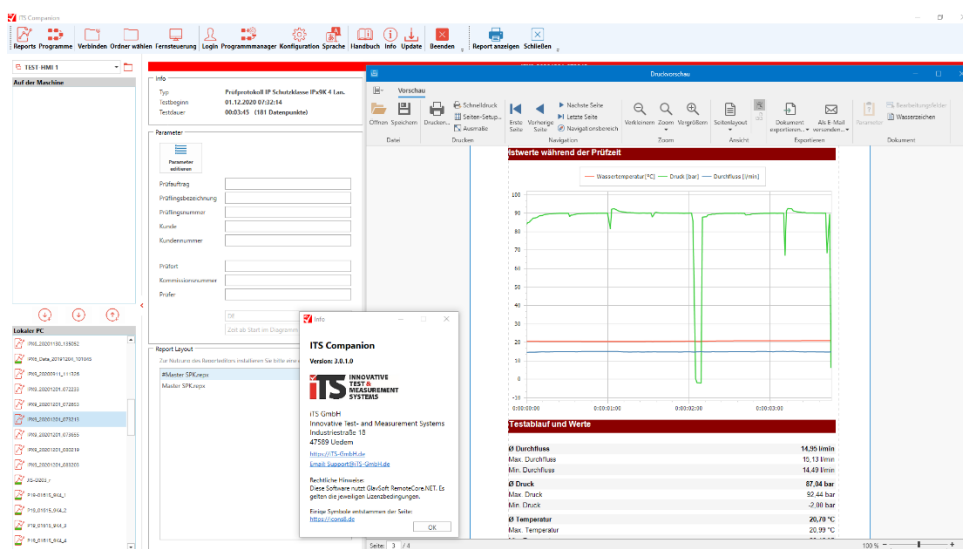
ITS Companion

Reports Programme Verbinden Ordner wählen Fernsteuerung Login Programmmanager Konfiguration Sprache Handbuch Info Update Beenden Report anzeigen Schließen

TEST-HMI 1

Auf der Maschine

Info
Typ Prüfprotokoll IP Schutzklasse IPx9K 4 Las.
Testbeginn 01.12.2020 07:32:14
Testdauer 00:03:45 (181 Datenpunkte)

Parameter
Parameter editieren
Prüfauftrag
Prüflingsbezeichnung
Prüflingsnummer
Kunde
Kundennummer
Prüfort
Kommissionsnummer
Prüfer

Report Layout
#Master SPK.repx
Master SPK.repx

Lokaler PC
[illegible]
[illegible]
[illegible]
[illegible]
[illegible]
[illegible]
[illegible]
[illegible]
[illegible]
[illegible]
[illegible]
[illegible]
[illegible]
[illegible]
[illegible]

Druckvorschau

Vorschau
Öffnen Speichern Drucken Schnelldruck Seiten-Setup... Ausmaße Erste Seite Vorherige Seite Nächste Seite Letzte Seite Navigationsbereich Verkleinern Zoom Vergrößern Seitenlayout Dokument exportieren... Als E-Mail versenden... Parameter Bearbeitungsfelder Wasserzeichen
Datei Drucken Navigation Zoom Ansicht Exportieren Dokument

Istwerte während der Prüfzeit

Wassertemperatur [°C] Druck [bar] Durchfluss [l/min]

100 90 80 70 60 50 40 30 20 10 0 -10
0:00:00:00 0:00:01:00 0:00:02:00 0:00:03:00

Testablauf und Werte

| Ø Durchfluss | 14,95 l/min |
|---|---|
| Max. Durchfluss | 15,13 l/min |
| Min. Durchfluss | 14,49 l/min |
| Ø Druck | 87,04 bar |
| Max. Druck | 92,44 bar |
| Min. Druck | -2,08 bar |
| Ø Temperatur | 20,78 °C |
| Max. Temperatur | 20,99 °C |

Seite: 3 / 4
100 %

Info
ITS Companion
Version: 3.0.1.0
iTS INNOVATIVE TEST & MEASUREMENT SYSTEMS
iTS GmbH
Innovative Test- and Measurement Systems
Industriestraße 18
47589 Uedem
https://iTS-GmbH.de
Email: Support@iTS-GmbH.de
Rechtliche Hinweise:
Diese Software nutzt GlavSoft RemoteCore.NET. Es gelten die jeweiligen Lizenzbedingungen.
Einige Symbole entstammen der Seite:
https://icons8.de
OK